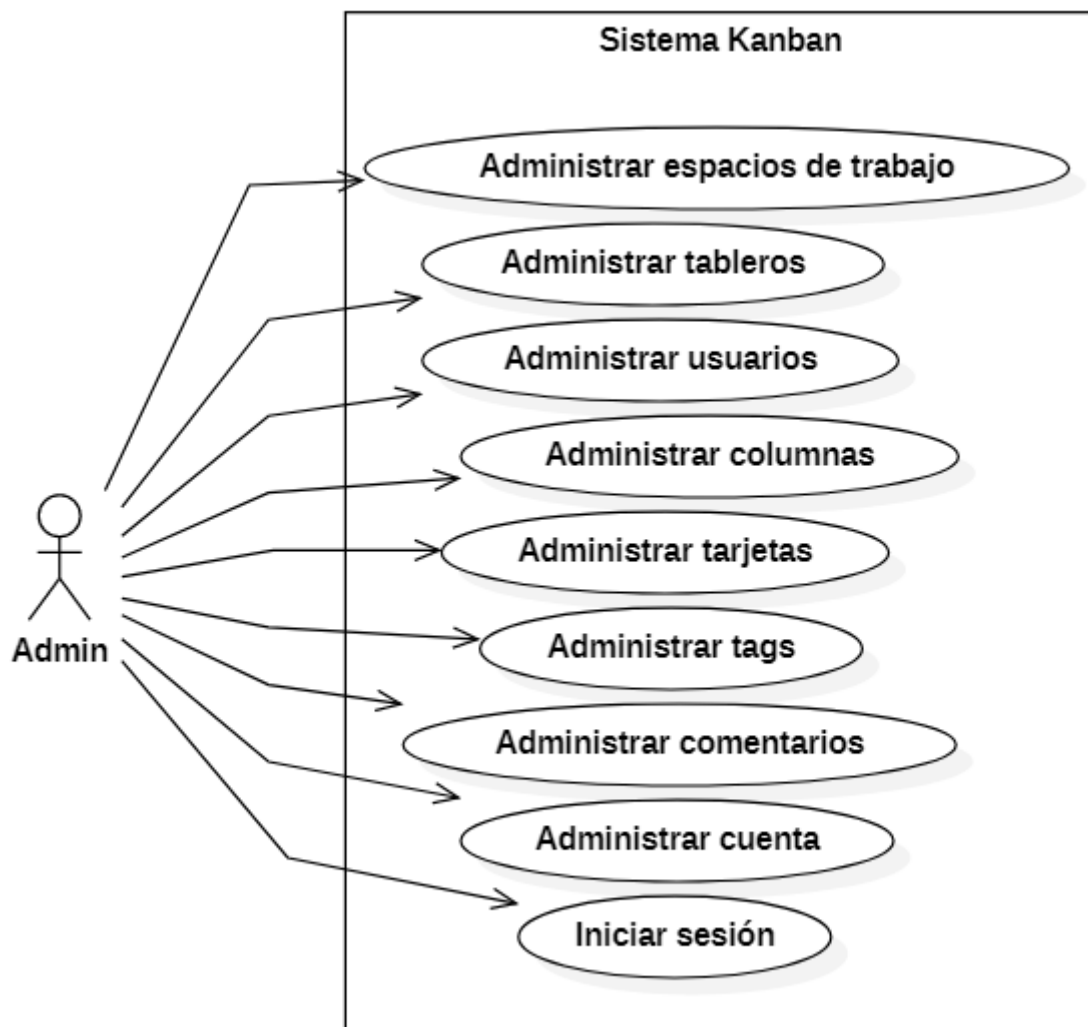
Sistema Kanban

Admin

Administrar espacios de trabajo

Administrar tableros

Administrar usuarios

Administrar columnas

Administrar tarjetas

Administrar tags

Administrar comentarios

Administrar cuenta

Iniciar sesión